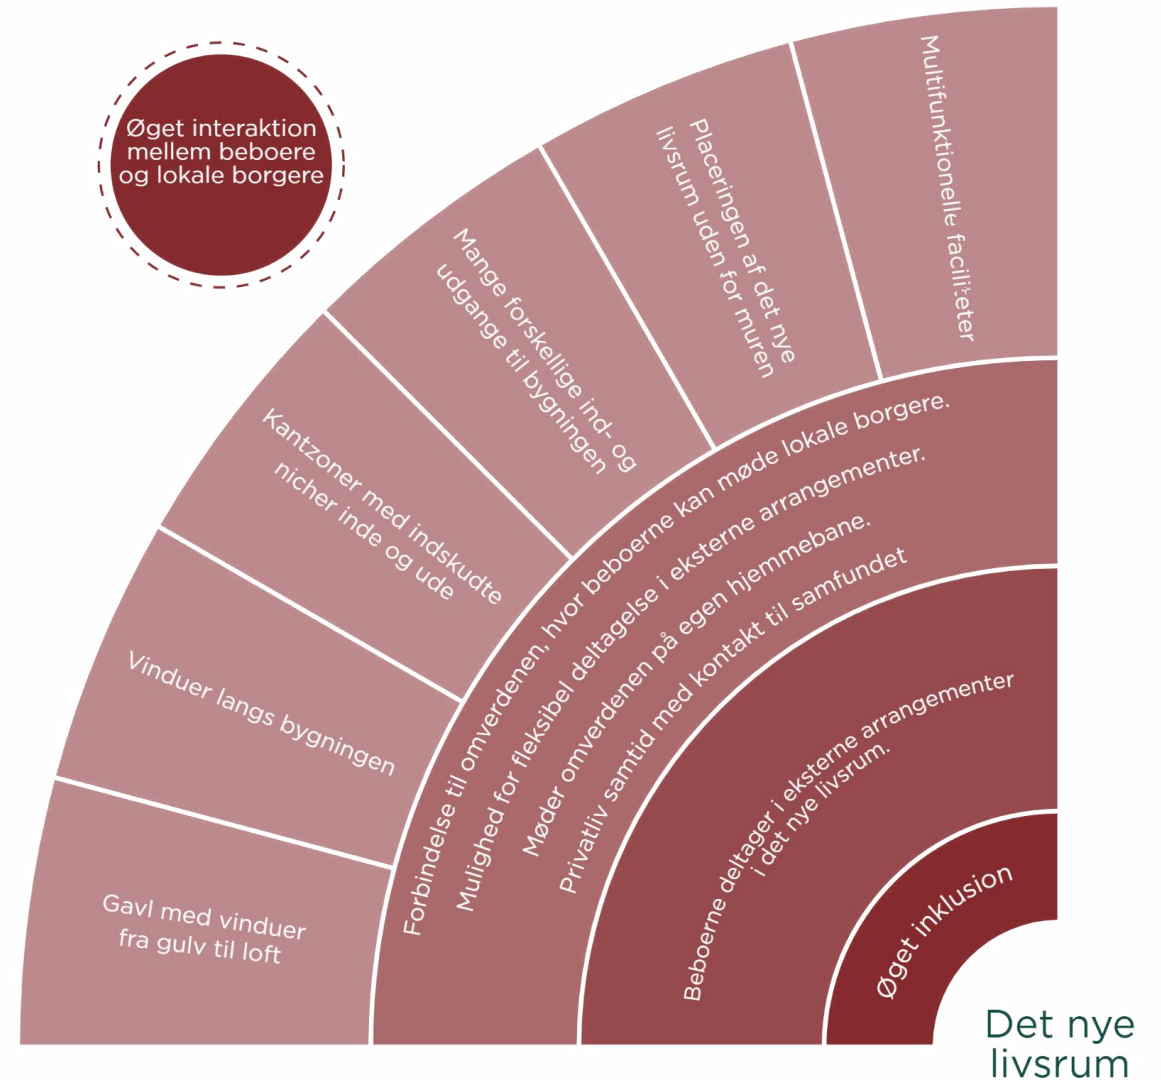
Øget interaktion mellem beboere og lokale borgere

Multifunktionelle faciliteter

Placeringen af det nye livsrum uden for muren

Mange forskellige ind- og udgange til bygningen

Kantzoner med indskudte nicher inde og ude

Vinduer langs bygningen

Gavl med vinduer fra gulv til loft

Forbindelse til omverdenen, hvor beboerne kan møde lokale borgere.

Mulighed for fleksibel deltagelse i eksterne arrangementer.

Møder omverdenen på egen hjemmebane.

Privatliv samtid med kontakt til samfundet

Beboerne deltager i eksterne arrangementer i det nye livsrum.

Øget inklusion

Det nye livsrum